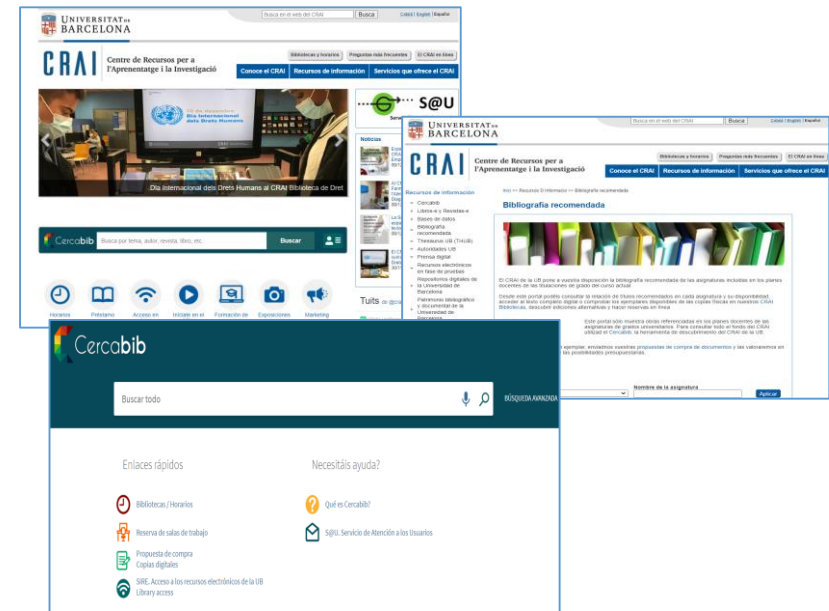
UNIVERSITAT DE BARCELONA

Busca en el web del CRAI Busca

Català | English | Español

CRAI Centre de Recursos per a l'Aprenentatge i la Investigació

Bibliotecas y horarios Preguntas más frecuentes El CRAI en línea

Conoce el CRAI Recursos de información Servicios que ofrece el CRAI

Día Internacional dels Drets Humans al CRAI Biblioteca de Dret

S@U

Noticias

Cercabib Busca por tema, autor, revista, libro, etc. Buscar

Horarios Préstamo Acceso en Iníciate en el Formación de Exposiciones Marketing

Tuits

UNIVERSITAT DE BARCELONA

Busca en el web del CRAI Busca

Català | English | Español

CRAI Centre de Recursos per a l'Aprenentatge i la Investigació

Bibliotecas y horarios Preguntas más frecuentes El CRAI en línea

Conoce el CRAI Recursos de información Servicios que ofrece el CRAI

Inici >> Recursos d'informació >> Bibliografía recomendada

Recursos de información

Cercabib
Libros y Revistas-e
Bases de datos
Bibliografía recomendada
Thesaurus UB (THUB)
Autoridades UB
Prensa digital
Recursos electrónicos en fase de pruebas
Repositorios digitales de la Universidad de Barcelona
Patrimonio bibliográfico y documental de la Universidad de Barcelona

Bibliografía recomendada

El CRAI de la UB pone a vuestra disposición la bibliografía recomendada de las asignaturas incluidas en los planes docentes de las titulaciones de grado del curso actual.

Desde este portal podéis consultar la relación de títulos recomendados en cada asignatura y su disponibilidad, acceder al texto completo digital o comprobar los ejemplares disponibles de las copias físicas en nuestros CRAI Bibliotecas, descubrir ediciones alternativas y hacer reservas en línea.

Este portal sólo muestra obras referenciadas en los planes docentes de las asignaturas de grados universitarios. Para consultar todo el fondo del CRAI utilizad el Cercabib, la herramienta de descubrimiento del CRAI de la UB.

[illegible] ejemplar, enviadnos vuestras propuestas de compra de documentos y las valoraremos en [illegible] las posibilidades presupuestarias.

Nombre de la asignatura

Aplicar

Cercabib

Buscar todo

BÚSQUEDA AVANZADA

Enlaces rápidos

Bibliotecas / Horarios

Reserva de salas de trabajo

Propuesta de compra
Copias digitales

SIRE. Acceso a los recursos electrónicos de la UB
Library access

Necesitáis ayuda?

Qué es Cercabib?

S@U. Servicio de Atención a los Usuarios